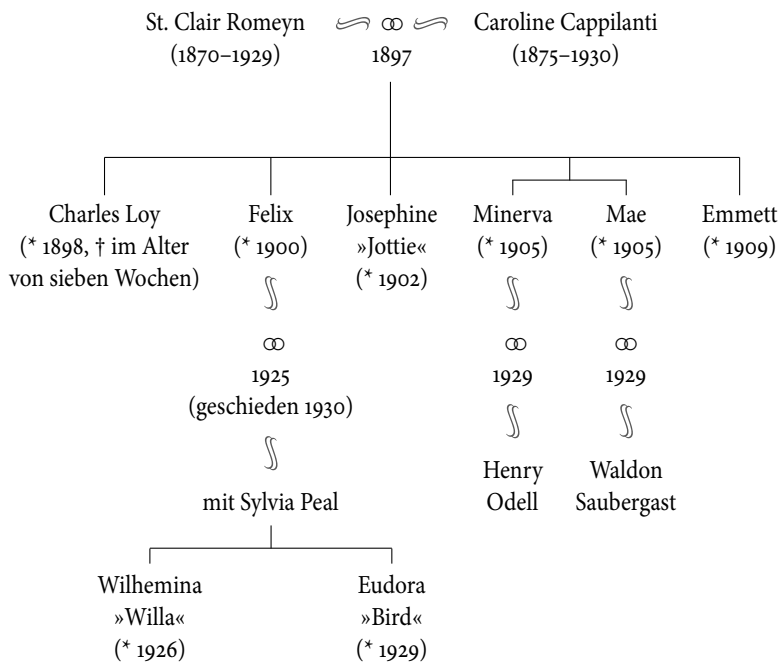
St. Clair Romeyn (1870–1929) ⚭ 1897 Caroline Cappilanti (1875–1930)

Charles Loy (* 1898, † im Alter von sieben Wochen)

Felix (* 1900)
⚭
1925
(geschieden 1930)
mit Sylvia Peal

Wilhemina »Willa« (* 1926)

Eudora »Bird« (* 1929)

Josephine »Jottie« (* 1902)

Minerva (* 1905)
⚭
1929
Henry Odell

Mae (* 1905)
⚭
1929
Waldon Saubergast

Emmett (* 1909)